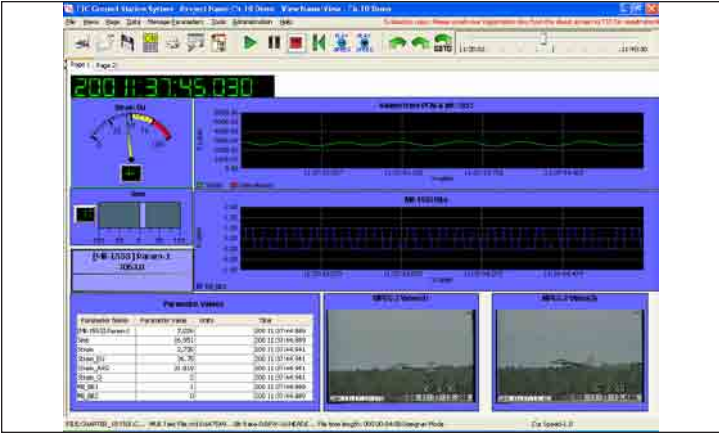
TTC Ground Station Sytem - Project Name: Ch.10 Demo View Name/View: Ch.10 Demo

File Views Page Data Manage Parameters Tools Administration Help

Page 1 Page 2

200 11:37:45.030

Strain EU

Sine

[MI-1553] Param 1
30530

Parameter Values

| Parameter Name | Parameter Value | Units | Time |
|---|---|---|---|
| MI-1553 Param 1 | 3,020 | | 200 11:37:44.889 |
| Sine | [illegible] | | 200 11:37:44.889 |
| Strain | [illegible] | | 200 11:37:44.941 |
| Strain_EU | 36.70 | | 200 11:37:44.941 |
| Strain_AVG | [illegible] | | 200 11:37:44.941 |
| Strain_2 | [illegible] | | 200 11:37:44.941 |
| MI_Bit1 | 0 | | 200 11:37:44.889 |
| MI_Bit2 | 0 | | 200 11:37:44.889 |

MPEG 2 Video(1)

MPEG 2 Video(2)

MI-1553 Bits

Cur Speed=1.0